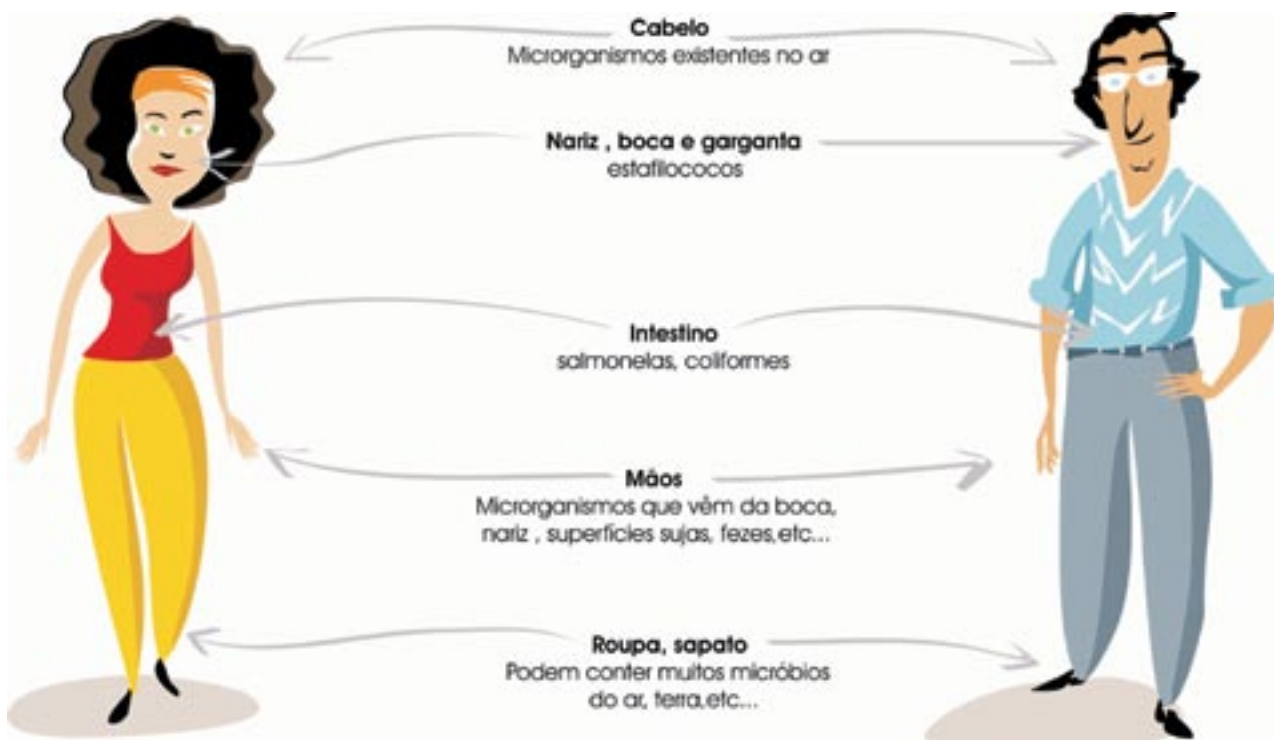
Cabelo
Microrganismos existentes no ar

Nariz , boca e garganta
estafilococos

Intestino
salmonelas, coliformes

Mãos
Microrganismos que vêm da boca, nariz , superfícies sujas, fezes,etc...

Roupa, sapato
Podem conter muitos micróbios do ar, terra,etc...